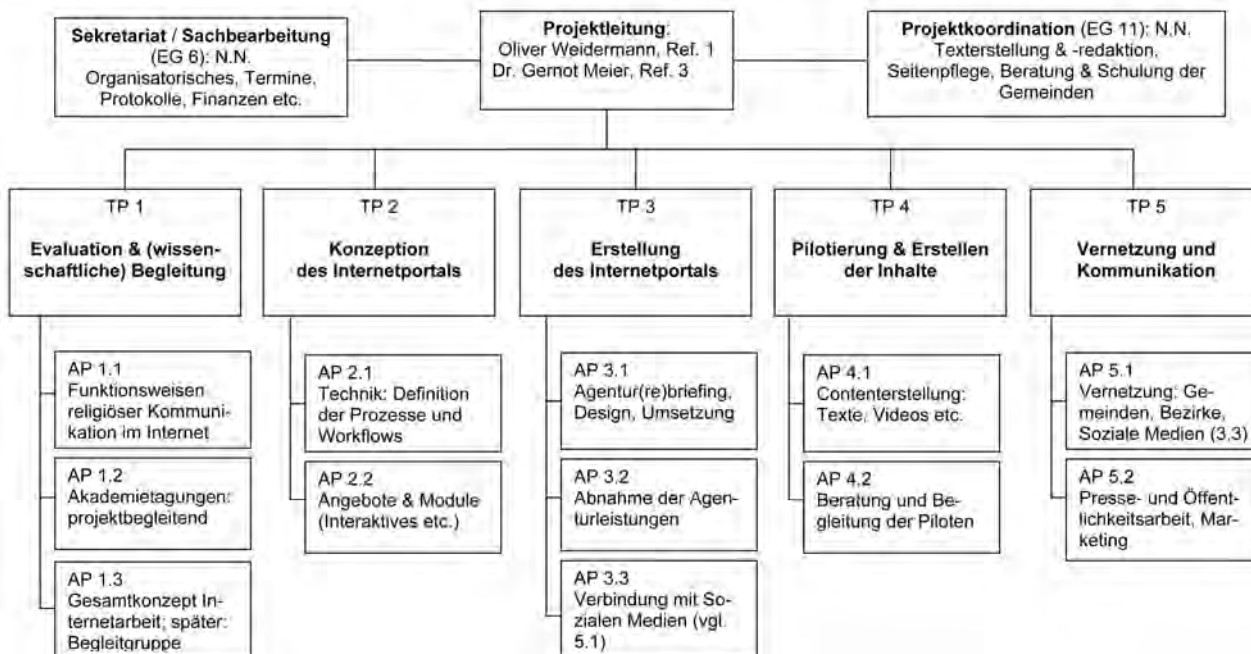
**Sekretariat / Sachbearbeitung** (EG 6): N.N. Organisatorisches, Termine, Protokolle, Finanzen etc.

**Projektleitung**: Oliver Weidermann, Ref. 1 Dr. Gernot Meier, Ref. 3

**Projektkoordination** (EG 11): N.N. Texterstellung & -redaktion, Seitenpflege, Beratung & Schulung der Gemeinden

TP 1
**Evaluation & (wissenschaftliche) Begleitung**

AP 1.1 Funktionsweisen religiöser Kommunikation im Internet

AP 1.2 Akademietagungen: projektbegleitend

AP 1.3 Gesamtkonzept Internetarbeit; später: Begleitgruppe

TP 2
**Konzeption des Internetportals**

AP 2.1 Technik: Definition der Prozesse und Workflows

AP 2.2 Angebote & Module (Interaktives etc.)

TP 3
**Erstellung des Internetportals**

AP 3.1 Agentur(re)briefing, Design, Umsetzung

AP 3.2 Abnahme der Agenturleistungen

AP 3.3 Verbindung mit Sozialen Medien (vgl. 5.1)

TP 4
**Pilotierung & Erstellen der Inhalte**

AP 4.1 Contenterstellung: Texte, Videos etc.

AP 4.2 Beratung und Begleitung der Piloten

TP 5
**Vernetzung und Kommunikation**

AP 5.1 Vernetzung: Gemeinden, Bezirke, Soziale Medien (3.3)

AP 5.2 Presse- und Öffentlichkeitsarbeit, Marketing